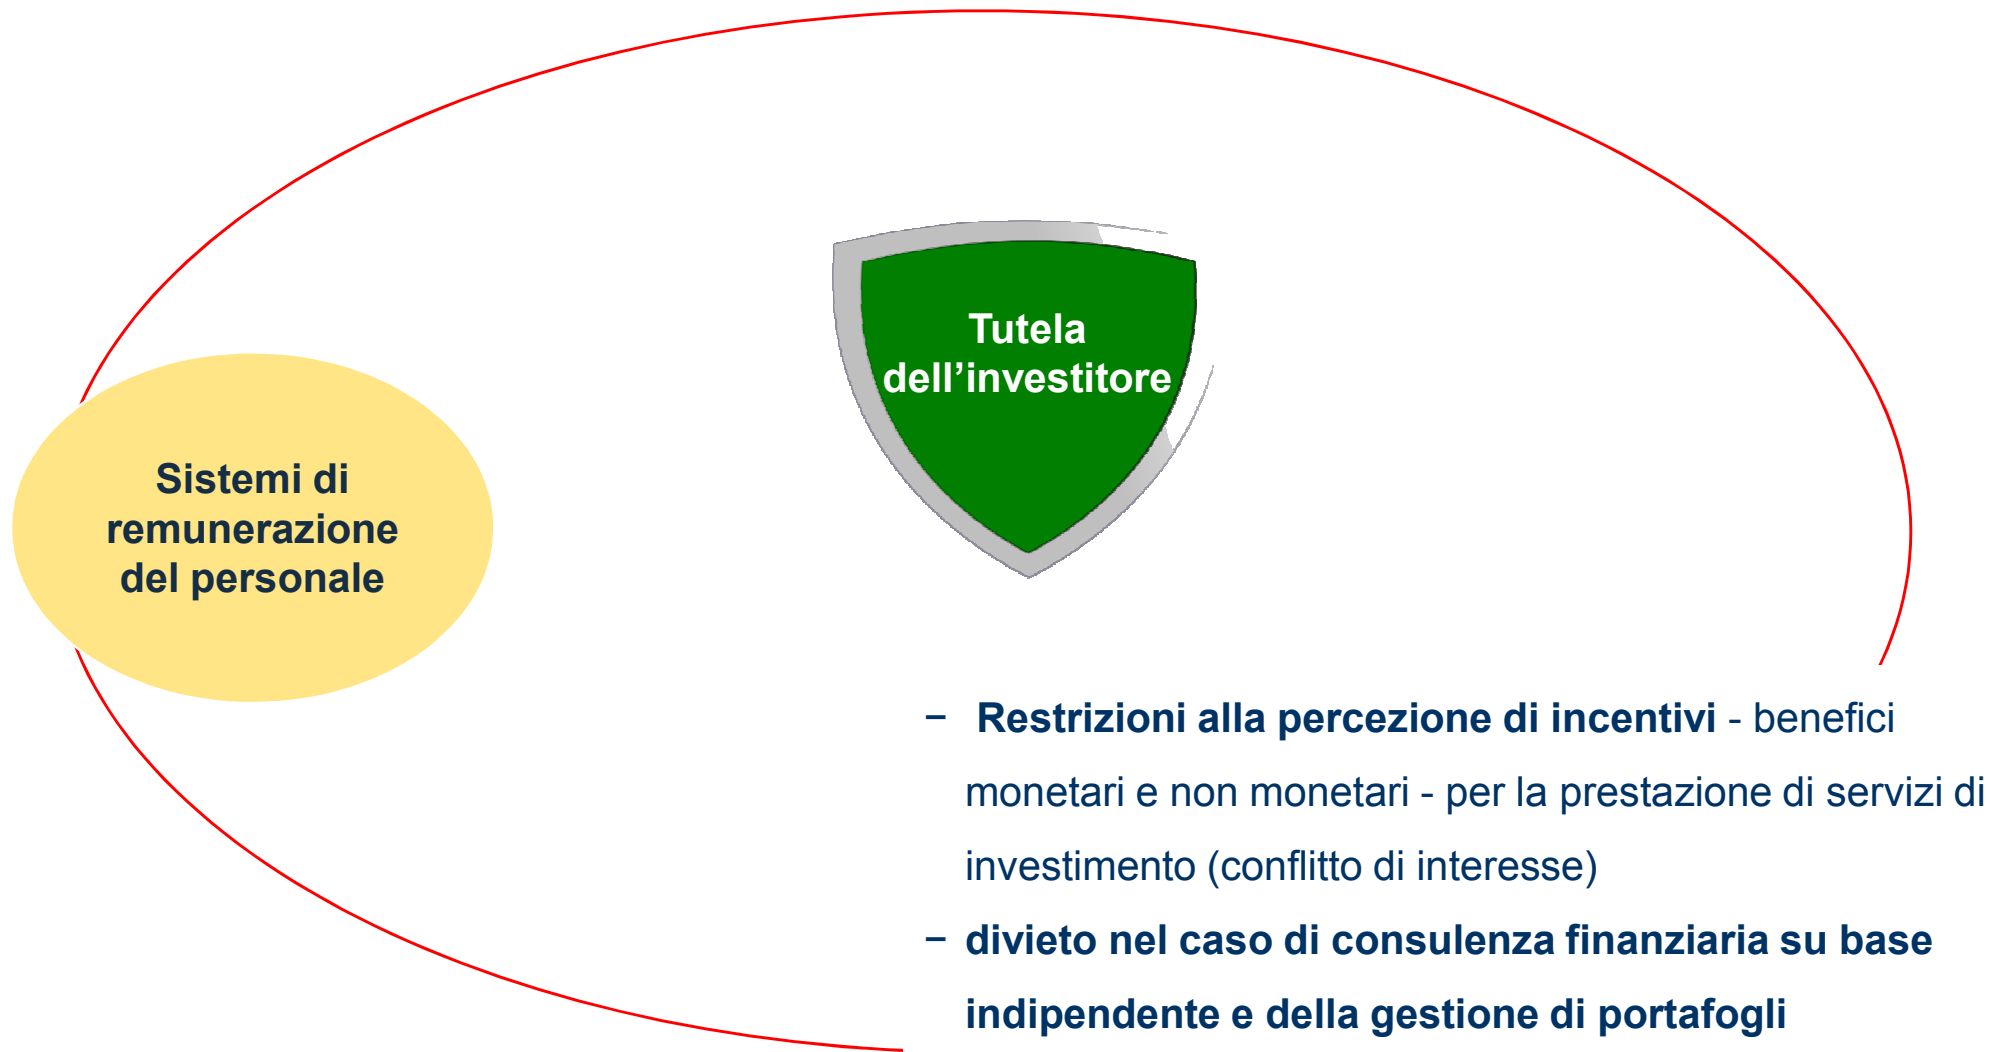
Tutela dell’investitore

Sistemi di remunerazione del personale

– Restrizioni alla percezione di incentivi - benefici monetari e non monetari - per la prestazione di servizi di investimento (conflitto di interesse)

– divieto nel caso di consulenza finanziaria su base indipendente e della gestione di portafogli